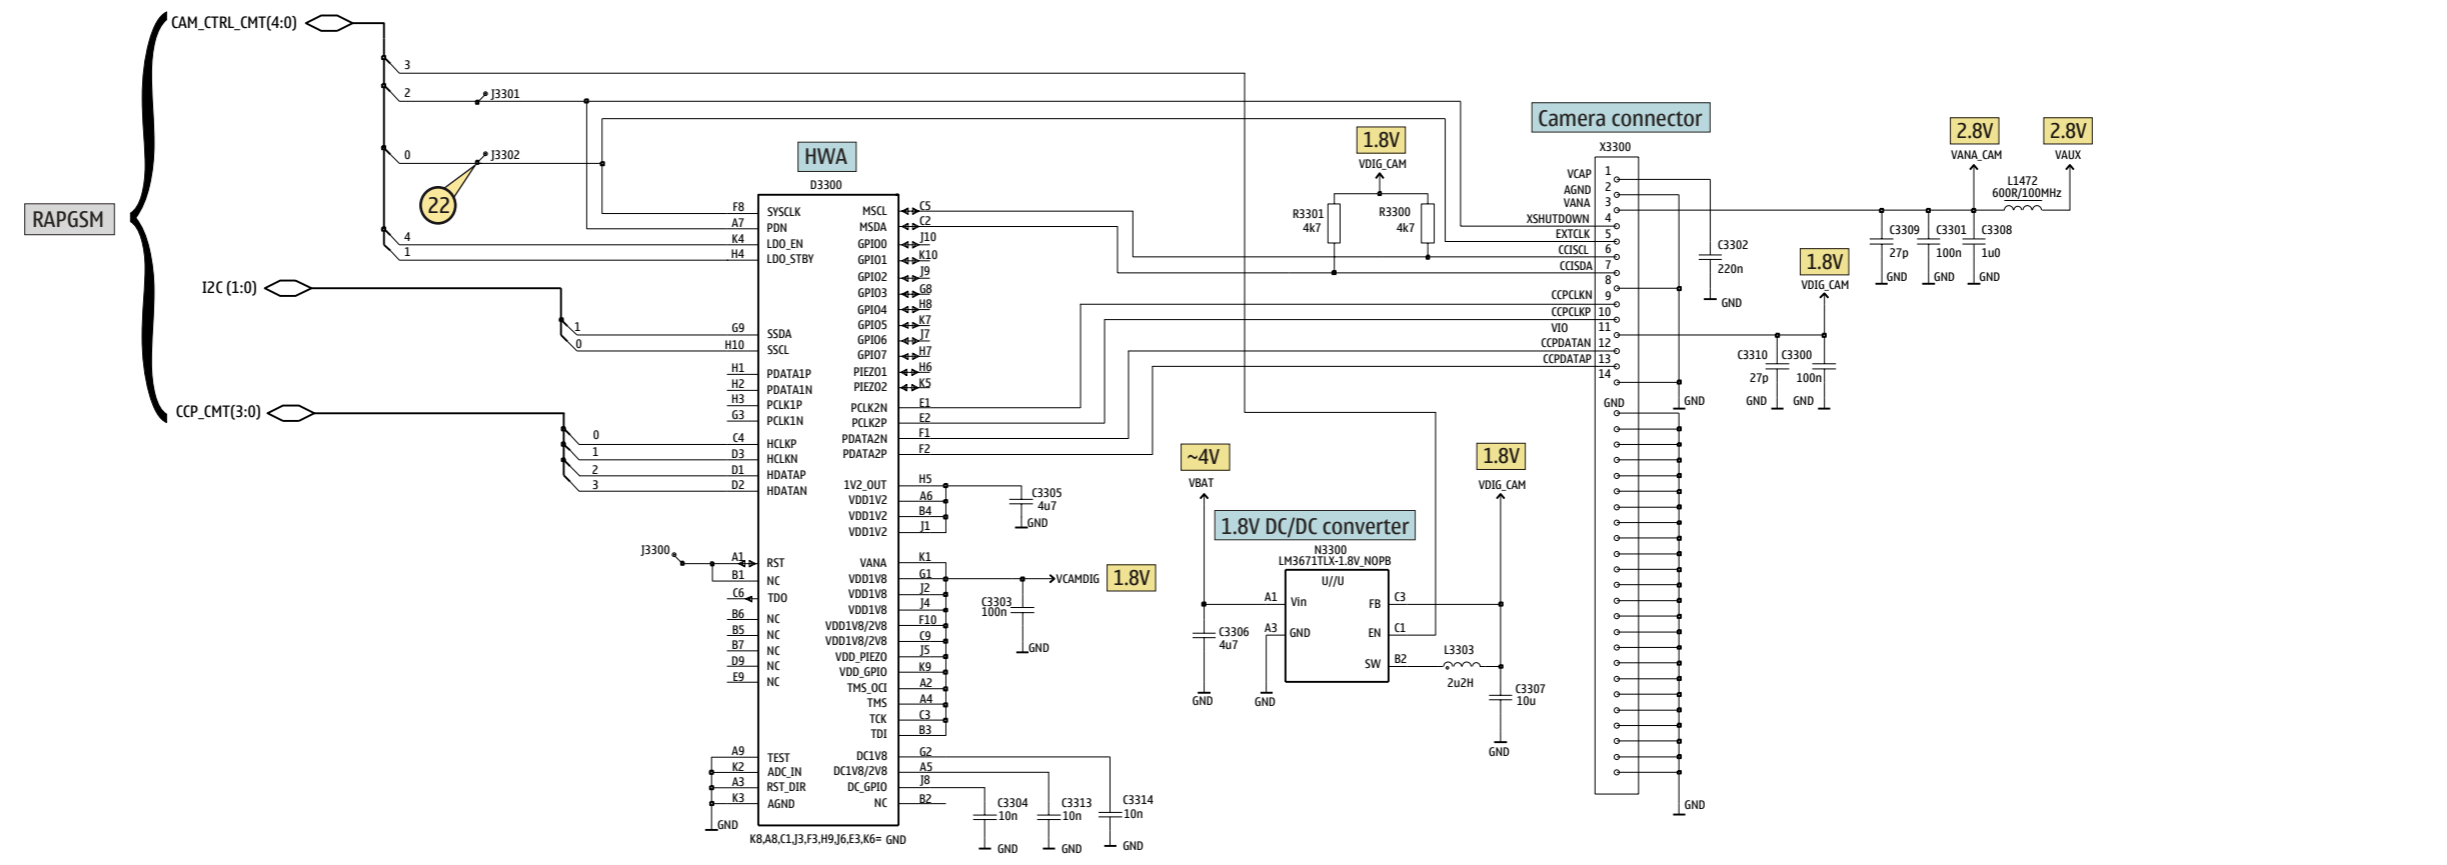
CAM_CTRL_CMT(4:0)
3
2
J3301
0
J3302
22
4
1
RAPGSM
I2C (1:0)
1
0
CCP_CMT(3:0)
0
1
2
3

HWA
D3300
F8 SYSCLK
A7 PDN
K4 LDO_EN
H4 LDO_STBY
G9 SSDA
H10 SSCL
H1 PDATA1P
H2 PDATA1N
H3 PCLK1P
G3 PCLK1N
C4 HCLKP
D3 HCLKN
D1 HDATAP
D2 HDATAN
J3300
A1 RST
B1 NC
C6 TDO
B6 NC
B5 NC
B7 NC
D9 NC
E9 NC
A9 TEST
K2 ADC_IN
A3 RST_DIR
K3 AGND
GND
MSCL C5
MSDA C2
GPIO0 J10
GPIO1 K10
GPIO2 J9
GPIO3 G8
GPIO4 H8
GPIO5 K7
GPIO6 J7
GPIO7 H7
PIEZO1 H6
PIEZO2 K5
PCLK2N E1
PCLK2P E2
PDATA2N F1
PDATA2P F2
1V2_OUT H5
VDD1V2 A6
VDD1V2 B4
VDD1V2 J1
C3305 4u7
GND
VANA K1
VDD1V8 G1
VDD1V8 J2
VDD1V8 J4
VDD1V8/2V8 F10
VDD1V8/2V8 C9
VDD_PIEZO J5
VDD_GPIO K9
TMS_OCI A2
TMS A4
TCK C3
TDI B3
VCAMDIG
1.8V
C3303 100n
GND
DC1V8 G2
DC1V8/2V8 A5
DC_GPIO J8
NC B2
C3304 10n
C3313 10n
C3314 10n
GND
GND
GND
K8,A8,C1,J3,F3,H9,J6,E3,K6= GND

1.8V
VDIG_CAM
R3301 4k7
R3300 4k7
Camera connector
X3300
VCAP 1
AGND 2
VANA 3
XSHUTDOWN 4
EXTCLK 5
CCISCL 6
CCISDA 7
8
CCPCLKN 9
CCPCLKP 10
VIO 11
CCPDATAN 12
CCPDATAP 13
14
GND
C3302 220n
GND
GND
2.8V
VANA_CAM
2.8V
VAUX
L1472 600R/100MHz
C3309 27p
C3301 100n
C3308 1u0
GND
GND
GND
1.8V
VDIG_CAM
C3310 27p
C3300 100n
GND
GND
GND

~4V
VBAT
1.8V DC/DC converter
N3300
LM3671TLX-1.8V_NOPB
U//U
A1 Vin
A3 GND
FB C3
EN C1
SW B2
C3306 4u7
GND
GND
1.8V
VDIG_CAM
L3303 2u2H
C3307 10u
GND